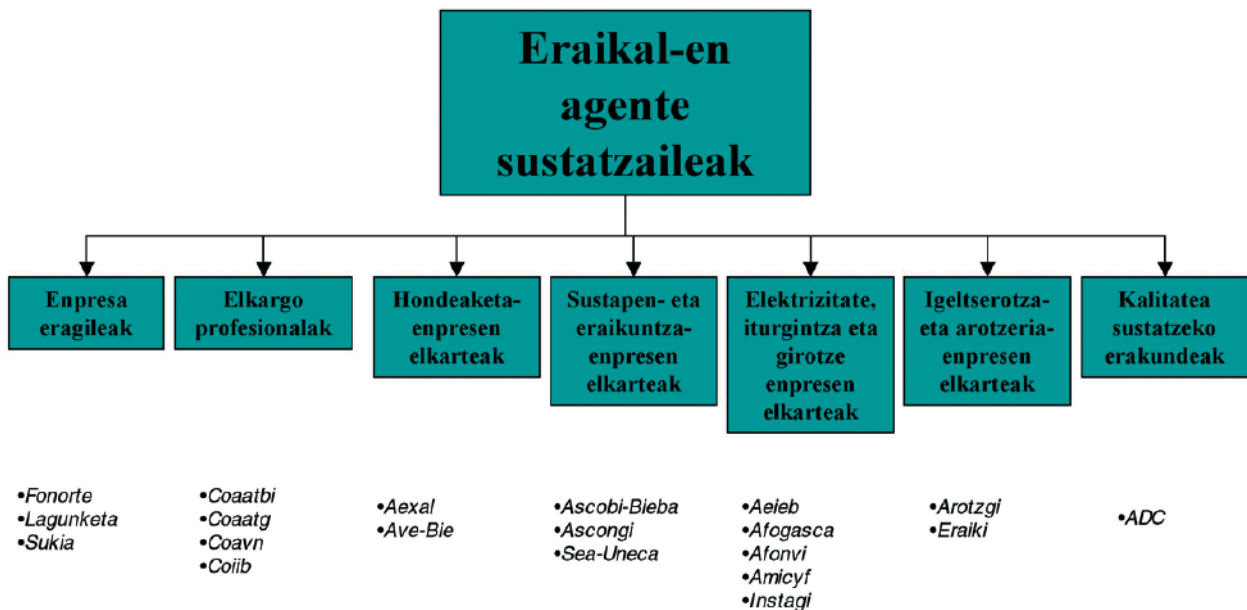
Eraikal-en agente sustatzaileak

Enpresa eragileak

•Fonorte
•Lagunketa
•Sukia

Elkargo profesionalak

•Coaatbi
•Coaatg
•Coavn
•Coiib

Hondeaketa-enpresen elkarteak

•Aexal
•Ave-Bie

Sustapen- eta eraikuntza-enpresen elkarteak

•Ascobi-Bieba
•Ascongi
•Sea-Uneca

Elektrizitate, iturgintza eta girotze enpresen elkarteak

•Aeieb
•Afogasca
•Afonvi
•Amicyf
•Instagi

Igeltserotza- eta arotzeria-enpresen elkarteak

•Arotzgi
•Eraiki

Kalitatea sustatzeko erakundeak

•ADC